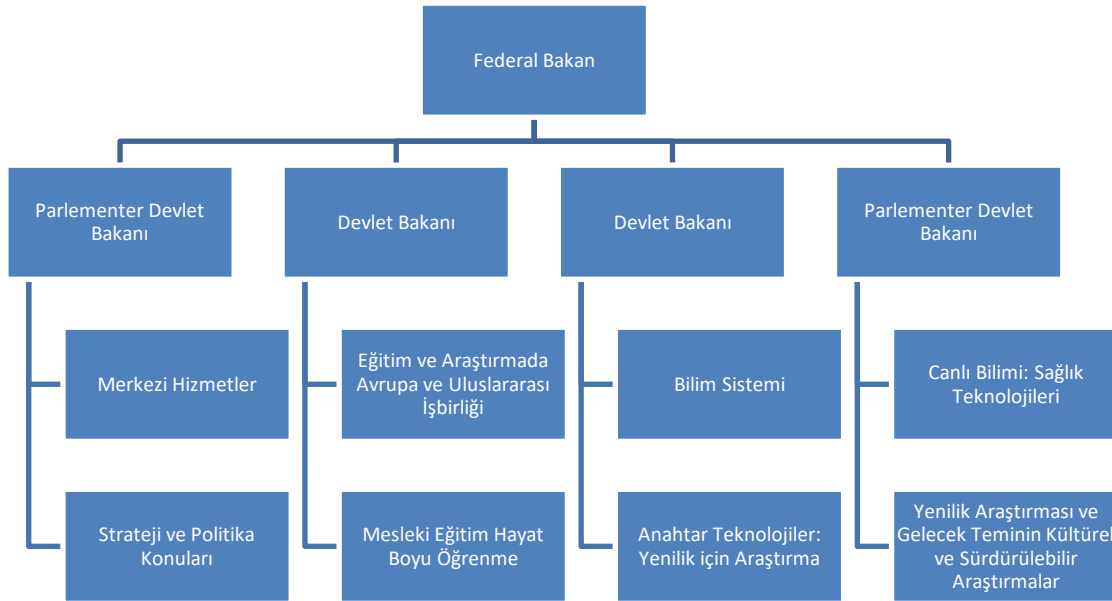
Federal Bakan

Parlementer Devlet Bakanı

Merkezi Hizmetler

Strateji ve Politika Konuları

Devlet Bakanı

Eğitim ve Araştırmada Avrupa ve Uluslararası İşbirliği

Mesleki Eğitim Hayat Boyu Öğrenme

Devlet Bakanı

Bilim Sistemi

Anahtar Teknolojiler: Yenilik için Araştırma

Parlementer Devlet Bakanı

Canlı Bilimi: Sağlık Teknolojileri

Yenilik Araştırması ve Gelecek Teminin Kültürel ve Sürdürülebilir Araştırmalar